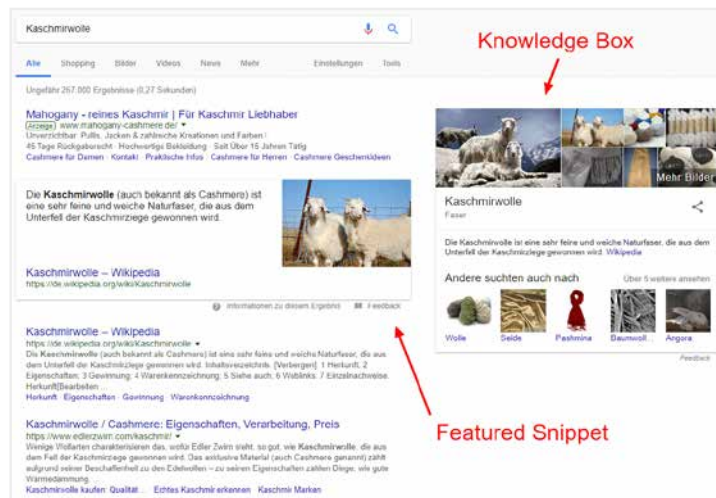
Kaschmirwolle

Alle Shopping Bilder Videos News Mehr Einstellungen Tools

Ungefähr 267.000 Ergebnisse (0,27 Sekunden)

Mahogany - reines Kaschmir | Für Kaschmir Liebhaber
Anzeige www.mahogany-cashmere.de/
Unverzichtbar: Pullis, Jacken & zahlreiche Kreationen und Farben!
45 Tage Rückgaberecht · Hochwertige Bekleidung · Seit Über 15 Jahren Tätig
Cashmere für Damen · Kontakt · Praktische Infos · Cashmere für Herren · Cashmere Geschenkideen

Die Kaschmirwolle (auch bekannt als Cashmere) ist eine sehr feine und weiche Naturfaser, die aus dem Unterfell der Kaschmirziege gewonnen wird.

Kaschmirwolle – Wikipedia
https://de.wikipedia.org/wiki/Kaschmirwolle

Informationen zu diesem Ergebnis Feedback

Kaschmirwolle – Wikipedia
https://de.wikipedia.org/wiki/Kaschmirwolle
Die Kaschmirwolle (auch bekannt als Cashmere) ist eine sehr feine und weiche Naturfaser, die aus dem Unterfell der Kaschmirziege gewonnen wird. Inhaltsverzeichnis. [Verbergen]. 1 Herkunft; 2 Eigenschaften; 3 Gewinnung; 4 Warenkennzeichnung; 5 Siehe auch; 6 Weblinks; 7 Einzelnachweise. Herkunft[Bearbeiten ...
Herkunft · Eigenschaften · Gewinnung · Warenkennzeichnung

Kaschmirwolle / Cashmere: Eigenschaften, Verarbeitung, Preis
https://www.edlerzwirn.com/kaschmir/
Wenige Wollarten charakterisieren das, wofür Edler Zwirn steht, so gut, wie Kaschmirwolle, die aus dem Fell der Kaschmirziege gewonnen wird. Das exklusive Material (auch Cashmere genannt) zählt aufgrund seiner Beschaffenheit zu den Edelwollen – zu seinen Eigenschaften zählen Bliege, wie gute Wärmedämmung.
Kaschmirwolle kaufen · Qualität ... · Echtes Kaschmir erkennen · Kaschmir Marken

Knowledge Box

Mehr Bilder

Kaschmirwolle
Faser

Die Kaschmirwolle ist eine sehr feine und weiche Naturfaser, die aus dem Unterfell der Kaschmirziege gewonnen wird. Wikipedia

Andere suchten auch nach
Über 5 weitere ansehen
Wolle Seide Pashmina Baumwoll... Angora
Feedback

Featured Snippet